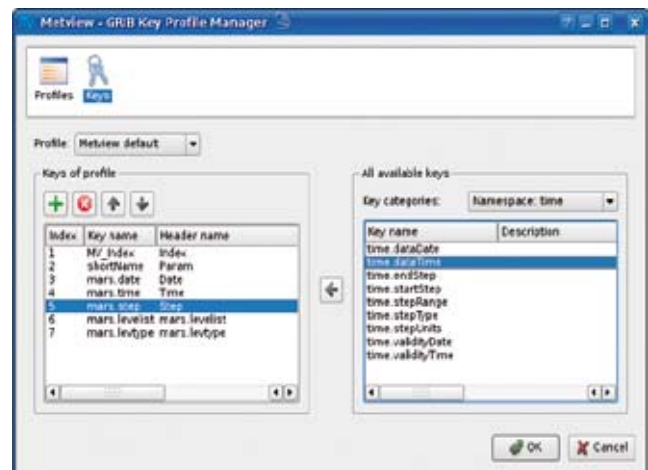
Metview - GRIB Key Profile Manager

Profiles Keys

Profile Metview default

Keys of profile

| Index | Key name | Header name |
|---|---|---|
| 1 | MV_Index | Index |
| 2 | shortName | Param |
| 3 | mars.date | Date |
| 4 | mars.time | Time |
| 5 | mars.step | Step |
| 6 | mars.levelist | mars.levelist |
| 7 | mars.levtype | mars.levtype |

All available keys

Key categories: Namespace: time

| Key name | Description |
|---|---|
| time.dataDate | |
| time.dataTime | |
| time.endStep | |
| time.startStep | |
| time.stepRange | |
| time.stepType | |
| time.stepUnits | |
| time.validityDate | |
| time.validityTime | |

OK Cancel